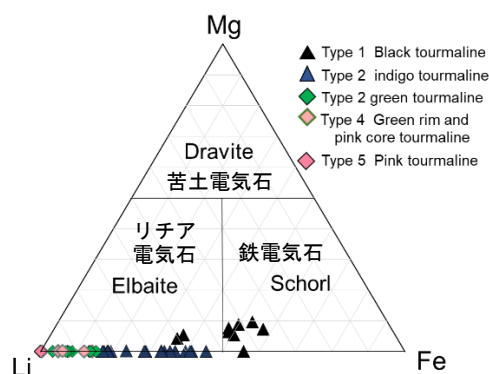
Mg

Type 1 Black tourmaline
Type 2 indigo tourmaline
Type 2 green tourmaline
Type 4 Green rim and pink core tourmaline
Type 5 Pink tourmaline

Dravite
苦土電気石

リチア
電気石
Elbaite

鉄電気石
Schorl

Li

Fe